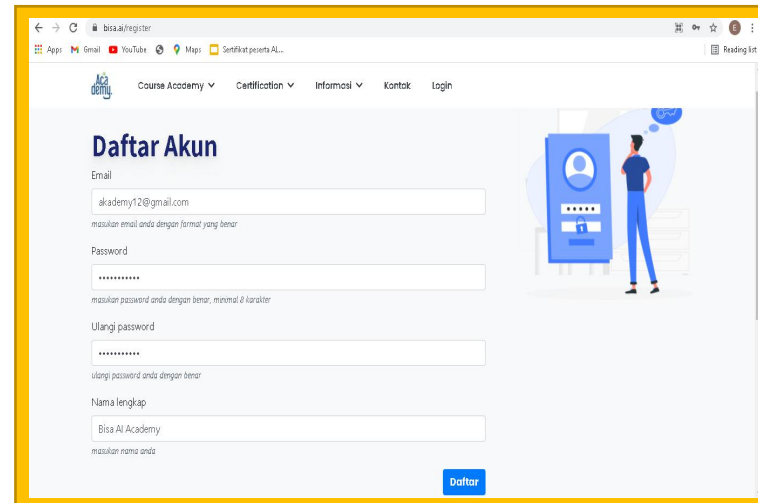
bisa.ai/register

Apps Gmail YouTube Maps Sertifikat peserta AI...

Reading list

Aca demy

Course Academy Certification Informasi Kontak Login

Daftar Akun

Email

akademy12@gmail.com

masukan email anda dengan format yang benar

Password

••••••••••••

masukan password anda dengan benar, minimal 8 karakter

Ulangi password

••••••••••••

ulangi password anda dengan benar

Nama lengkap

Bisa AI Academy

masukan nama anda

Daftar